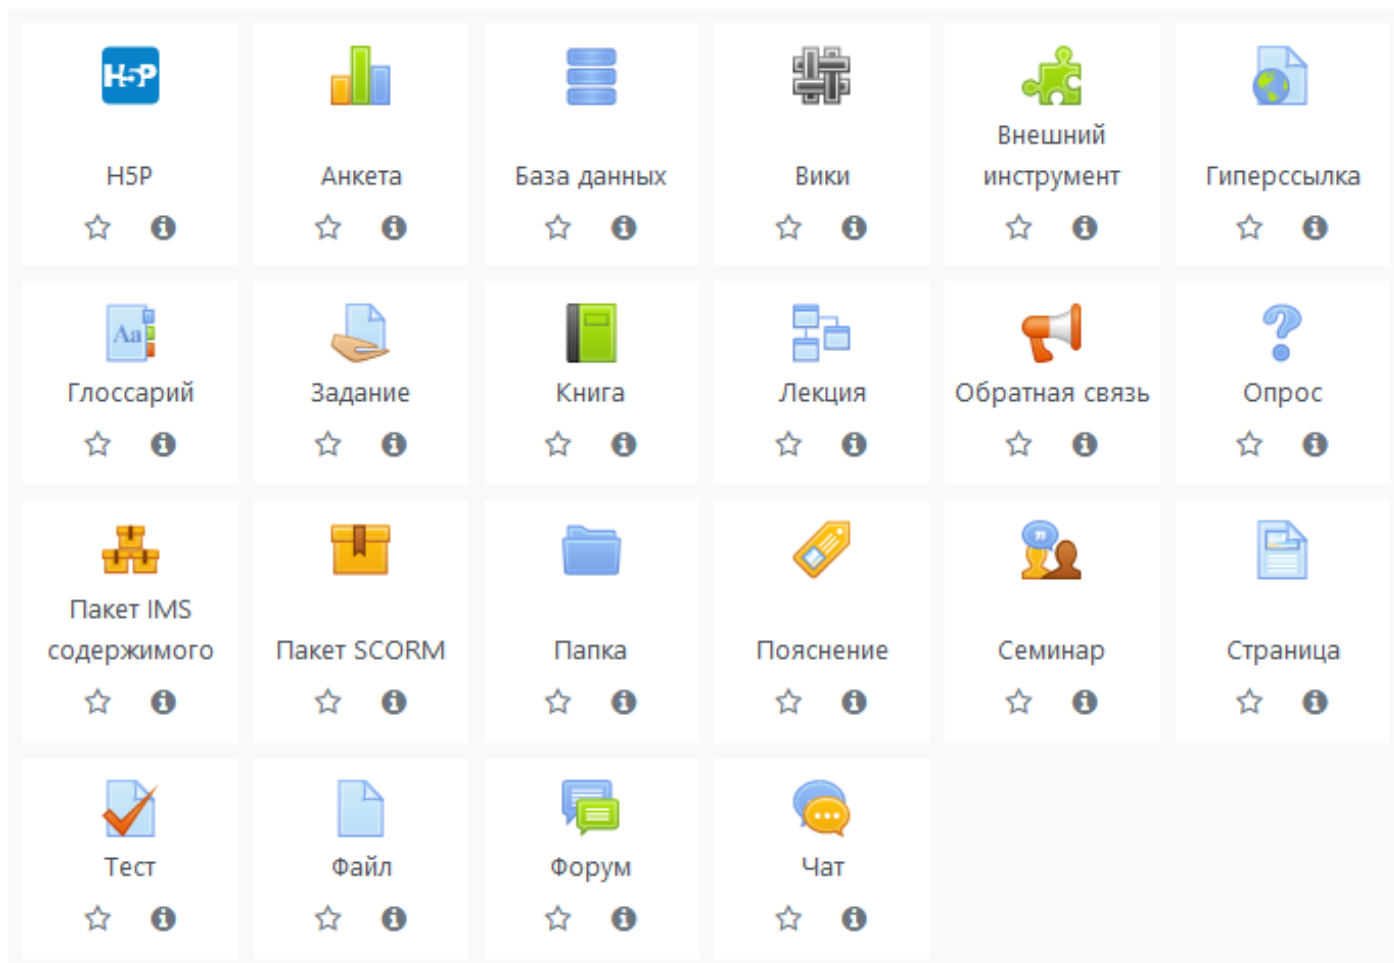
H5P

H5P

Анкета

База данных

Вики

Внешний инструмент

Гиперссылка

Aa

Глоссарий

Задание

Книга

Лекция

Обратная связь

Опрос

Пакет IMS содержимого

Пакет SCORM

Папка

Пояснение

Семинар

Страница

Тест

Файл

Форум

Чат